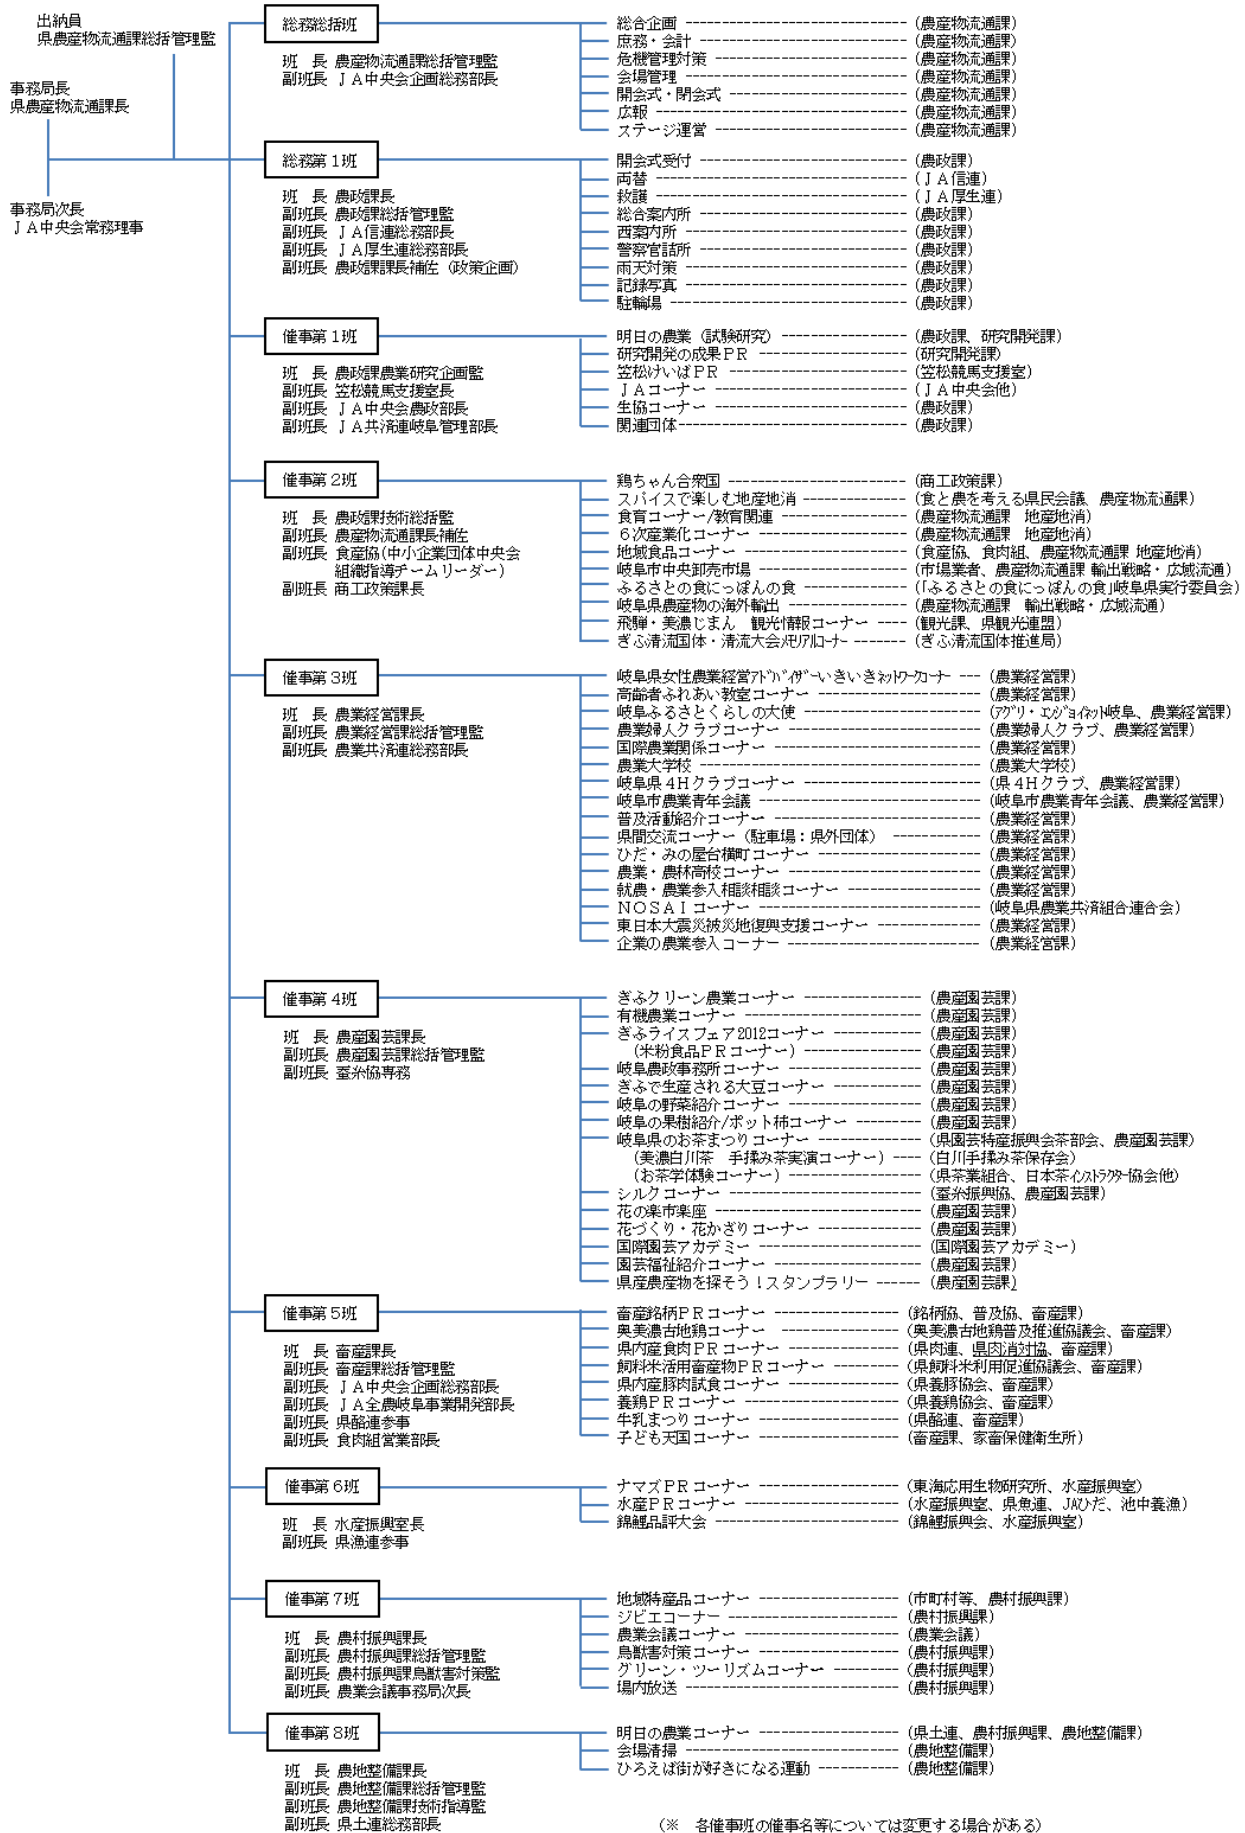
出納員
県農産物流通課総括管理監

事務局長
県農産物流通課長

事務局次長
ＪＡ中央会常務理事

総務総括班
班　長　農産物流通課総括管理監
副班長　ＪＡ中央会企画総務部長

総合企画 ―――――――――――――――― （農産物流通課）
庶務・会計 ―――――――――――――――― （農産物流通課）
危機管理対策 ―――――――――――――――― （農産物流通課）
会場管理 ―――――――――――――――― （農産物流通課）
開会式・閉会式 ―――――――――――――――― （農産物流通課）
広報 ―――――――――――――――― （農産物流通課）
ステージ運営 ―――――――――――――――― （農産物流通課）

総務第１班
班　長　農政課長
副班長　農政課総括管理監
副班長　ＪＡ信連総務部長
副班長　ＪＡ厚生連総務部長
副班長　農政課課長補佐（政策企画）

開会式受付 ―――――――――――――――― （農政課）
両替 ―――――――――――――――― （ＪＡ信連）
救護 ―――――――――――――――― （ＪＡ厚生連）
総合案内所 ―――――――――――――――― （農政課）
迷子案内所 ―――――――――――――――― （農政課）
警察官詰所 ―――――――――――――――― （農政課）
雨天対策 ―――――――――――――――― （農政課）
記録写真 ―――――――――――――――― （農政課）
駐輪場 ―――――――――――――――― （農政課）

催事第１班
班　長　農政課農業研究企画監
副班長　笠松競馬支援室長
副班長　ＪＡ中央会農政部長
副班長　ＪＡ共済連岐阜管理部長

明日の農業（試験研究） ―――――――― （農政課、研究開発課）
研究開発の成果ＰＲ ―――――――― （研究開発課）
笠松けいばＰＲ ―――――――― （笠松競馬支援室）
ＪＡコーナー ―――――――― （ＪＡ中央会他）
生協コーナー ―――――――― （農政課）
関連団体 ―――――――― （農政課）

催事第２班
班　長　農政課技術総括監
副班長　農産物流通課課長補佐
副班長　食産協(中小企業団体中央会組織指導チームリーダー)
副班長　商工政策課長

鶏ちゃん合衆国 ―――――――― （商工政策課）
スパイスで楽しむ地産地消 ―――――――― （食と農を考える県民会議、農産物流通課）
食育コーナー/教育関連 ―――――――― （農産物流通課　地産地消）
６次産業化コーナー ―――――――― （農産物流通課　地産地消）
地域食品コーナー ―――――――― （食産協、食肉組、農産物流通課 地産地消）
岐阜市中央卸売市場 ―――――――― （市場業者、農産物流通課 輸出戦略・広域流通）
ふるさとの食にっぽんの食 ―――――――― （「ふるさとの食にっぽんの食」岐阜県実行委員会）
岐阜県農産物の海外輸出 ―――――――― （農産物流通課　輸出戦略・広域流通）
飛騨・美濃じまん　観光情報コーナー ―――― （観光課、県観光連盟）
ぎふ清流国体・清流大会ﾒﾓﾘｱﾙｺｰﾅｰ ―――― （ぎふ清流国体推進局）

催事第３班
班　長　農業経営課長
副班長　農業経営課総括管理監
副班長　農業共済連総務部長

岐阜県女性農業経営ｱﾄﾞﾊﾞｲｻﾞｰいきいきﾈｯﾄﾜｰｸｺｰﾅｰ ―― （農業経営課）
高齢者ふれあい教室コーナー ―――――――― （農業経営課）
岐阜ふるさとくらしの大使 ―――――――― （ｱｸﾞﾘ・ｴﾝｼﾞｮｲﾈｯﾄ岐阜、農業経営課）
農業婦人クラブコーナー ―――――――― （農業婦人クラブ、農業経営課）
国際農業関係コーナー ―――――――― （農業経営課）
農業大学校 ―――――――― （農業大学校）
岐阜県４Ｈクラブコーナー ―――――――― （県４Ｈクラブ、農業経営課）
岐阜市農業青年会議 ―――――――― （岐阜市農業青年会議、農業経営課）
普及活動紹介コーナー ―――――――― （農業経営課）
県間交流コーナー（駐車場：県外団体） ―――――――― （農業経営課）
ひだ・みの屋台横町コーナー ―――――――― （農業経営課）
農業・農林高校コーナー ―――――――― （農業経営課）
就農・農業参入相談相談コーナー ―――――――― （農業経営課）
ＮＯＳＡＩコーナー ―――――――― （岐阜県農業共済組合連合会）
東日本大震災被災地復興支援コーナー ―――――――― （農業経営課）
企業の農業参入コーナー ―――――――― （農業経営課）

催事第４班
班　長　農産園芸課長
副班長　農産園芸課総括管理監
副班長　蚕糸協専務

ぎふクリーン農業コーナー ―――――――― （農産園芸課）
有機農業コーナー ―――――――― （農産園芸課）
ぎふライスフェア2012コーナー ―――――――― （農産園芸課）
（米粉食品ＰＲコーナー） ―――――――― （農産園芸課）
岐阜農政事務所コーナー ―――――――― （農産園芸課）
ぎふで生産される大豆コーナー ―――――――― （農産園芸課）
岐阜の野菜紹介コーナー ―――――――― （農産園芸課）
岐阜の果樹紹介/ポット柿コーナー ―――――――― （農産園芸課）
岐阜県のお茶まつりコーナー ―――――――― （県園芸特産振興会茶部会、農産園芸課）
（美濃白川茶　手揉み茶実演コーナー） ―――― （白川手揉み茶保存会）
（お茶学体験コーナー） ―――― （県茶業組合、日本茶ｲﾝｽﾄﾗｸﾀｰ協会他）
シルクコーナー ―――――――― （蚕糸振興協、農産園芸課）
花の楽市楽座 ―――――――― （農産園芸課）
花づくり・花かざりコーナー ―――――――― （農産園芸課）
国際園芸アカデミー ―――――――― （国際園芸アカデミー）
園芸福祉紹介コーナー ―――――――― （農産園芸課）
県産農産物を探そう！スタンプラリー ―――― （農産園芸課）

催事第５班
班　長　畜産課長
副班長　畜産課総括管理監
副班長　ＪＡ中央会企画総務部長
副班長　ＪＡ全農岐阜事業開発部長
副班長　県酪連参事
副班長　食肉組営業部長

畜産銘柄ＰＲコーナー ―――――――― （銘柄協、普及協、畜産課）
奥美濃古地鶏コーナー ―――――――― （奥美濃古地鶏普及推進協議会、畜産課）
県内産食肉ＰＲコーナー ―――――――― （県肉連、県肉消対協、畜産課）
飼料米活用畜産物ＰＲコーナー ―――――――― （県飼料米利用促進協議会、畜産課）
県内産豚肉試食コーナー ―――――――― （県養豚協会、畜産課）
養鶏ＰＲコーナー ―――――――― （県養鶏協会、畜産課）
牛乳まつりコーナー ―――――――― （県酪連、畜産課）
子ども天国コーナー ―――――――― （畜産課、家畜保健衛生所）

催事第６班
班　長　水産振興室長
副班長　県漁連参事

ナマズＰＲコーナー ―――――――― （東海応用生物研究所、水産振興室）
水産ＰＲコーナー ―――――――― （水産振興室、県魚連、JAひだ、池中養漁）
錦鯉品評大会 ―――――――― （錦鯉振興会、水産振興室）

催事第７班
班　長　農村振興課長
副班長　農村振興課総括管理監
副班長　農村振興課鳥獣害対策監
副班長　農業会議事務局次長

地域特産品コーナー ―――――――― （市町村等、農村振興課）
ジビエコーナー ―――――――― （農村振興課）
農業会議コーナー ―――――――― （農業会議）
鳥獣害対策コーナー ―――――――― （農村振興課）
グリーン・ツーリズムコーナー ―――――――― （農村振興課）
場内放送 ―――――――― （農村振興課）

催事第８班
班　長　農地整備課長
副班長　農地整備課総括管理監
副班長　農地整備課技術指導監
副班長　県土連総務部長

明日の農業コーナー ―――――――― （県土連、農村振興課、農地整備課）
会場清掃 ―――――――― （農地整備課）
ひろえば街が好きになる運動 ―――――――― （農地整備課）

（※　各催事班の催事名等については変更する場合がある）